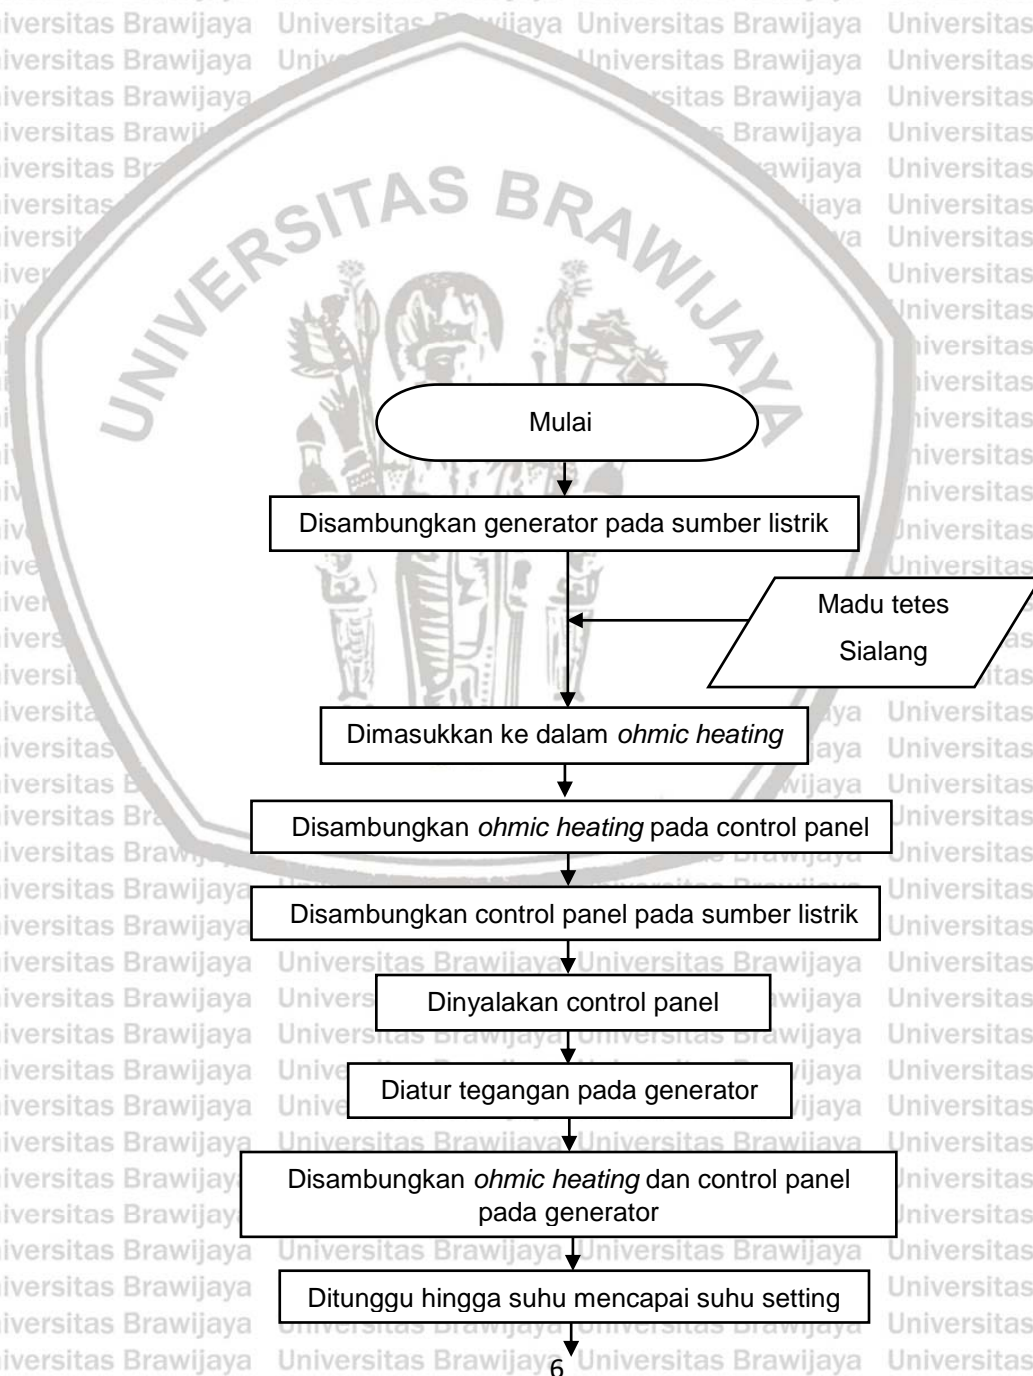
Mulai

Disambungkan generator pada sumber listrik

Madu tetes Sialang

Dimasukkan ke dalam *ohmic heating*

Disambungkan *ohmic heating* pada control panel

Disambungkan control panel pada sumber listrik

Dinyalakan control panel

Diatur tegangan pada generator

Disambungkan *ohmic heating* dan control panel pada generator

Ditunggu hingga suhu mencapai suhu setting

6